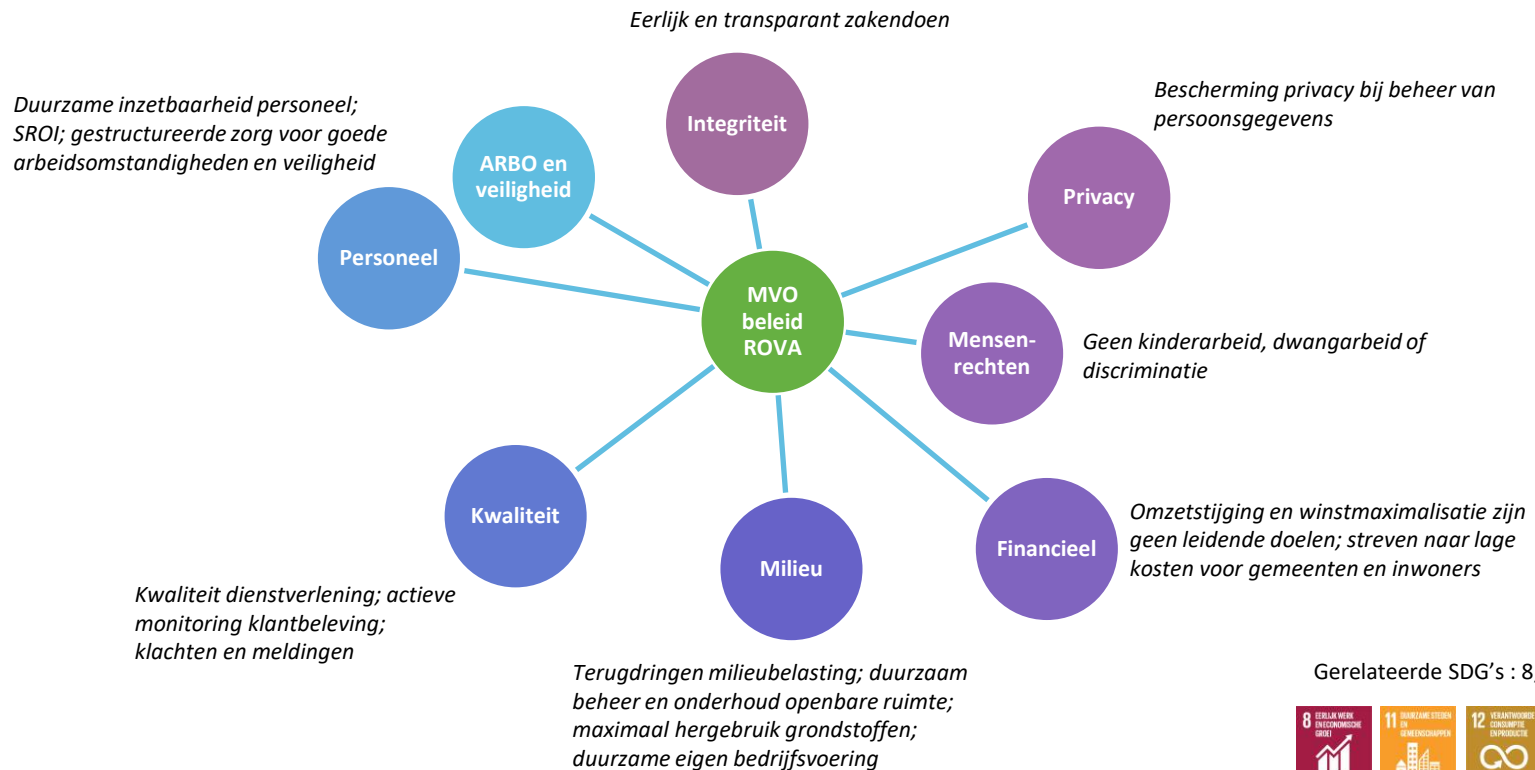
Eerlijk en transparant zakendoen

Duurzame inzetbaarheid personeel; SROI; gestructureerde zorg voor goede arbeidsomstandigheden en veiligheid

Integriteit

Bescherming privacy bij beheer van persoonsgegevens

ARBO en veiligheid

Privacy

Personeel

MVO beleid ROVA

Mensen-rechten

Geen kinderarbeid, dwangarbeid of discriminatie

Kwaliteit

Milieu

Financieel

Omzetstijging en winstmaximalisatie zijn geen leidende doelen; streven naar lage kosten voor gemeenten en inwoners

Kwaliteit dienstverlening; actieve monitoring klantbeleving; klachten en meldingen

Terugdringen milieubelasting; duurzaam beheer en onderhoud openbare ruimte; maximaal hergebruik grondstoffen; duurzame eigen bedrijfsvoering

Gerelateerde SDG's : 8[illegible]

8 EERLIJK WERK EN ECONOMISCHE GROEI

11 DUURZAME STEDEN EN GEMEENSCHAPPEN

12 VERANTWOORDE CONSUMPTIE EN PRODUCTIE